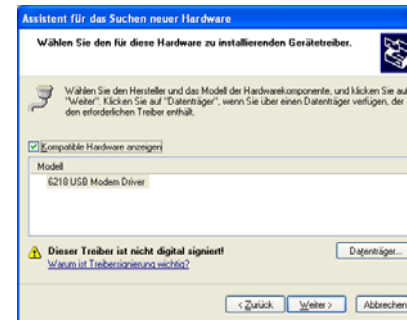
Assistent für das Suchen neuer Hardware

Wählen Sie den für diese Hardware zu installierenden Gerätetreiber.

Wählen Sie den Hersteller und das Modell der Hardwarekomponente, und klicken Sie auf "Weiter". Klicken Sie auf "Datenträger", wenn Sie über einen Datenträger verfügen, der den erforderlichen Treiber enthält.

Kompatible Hardware anzeigen

Modell
6210 USB Modem Driver

Dieser Treiber ist nicht digital signiert!
Warum ist Treibersignierung wichtig?

Datenträger...

< Zurück
Weiter >
Abbrechen